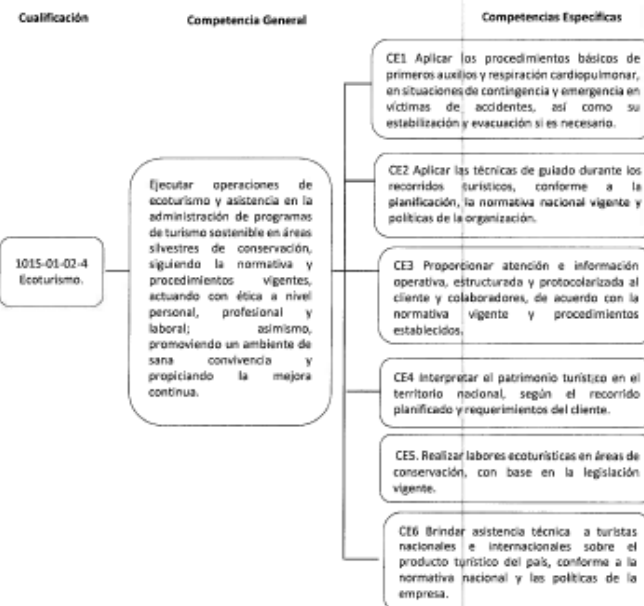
Cualificación

Competencia General

Competencias Específicas

1015-01-02-4 Ecoturismo.

Ejecutar operaciones de ecoturismo y asistencia en la administración de programas de turismo sostenible en áreas silvestres de conservación, siguiendo la normativa y procedimientos vigentes, actuando con ética a nivel personal, profesional y laboral; asimismo, promoviendo un ambiente de sana convivencia y propiciando la mejora continua.

CE1 Aplicar los procedimientos básicos de primeros auxilios y respiración cardiopulmonar, en situaciones de contingencia y emergencia en víctimas de accidentes, así como su estabilización y evacuación si es necesario.

CE2 Aplicar las técnicas de guiado durante los recorridos turísticos, conforme a la planificación, la normativa nacional vigente y políticas de la organización.

CE3 Proporcionar atención e información operativa, estructurada y protocolarizada al cliente y colaboradores, de acuerdo con la normativa vigente y procedimientos establecidos.

CE4 Interpretar el patrimonio turístico en el territorio nacional, según el recorrido planificado y requerimientos del cliente.

CE5. Realizar labores ecoturísticas en áreas de conservación, con base en la legislación vigente.

CE6 Brindar asistencia técnica a turistas nacionales e internacionales sobre el producto turístico del país, conforme a la normativa nacional y las políticas de la empresa.